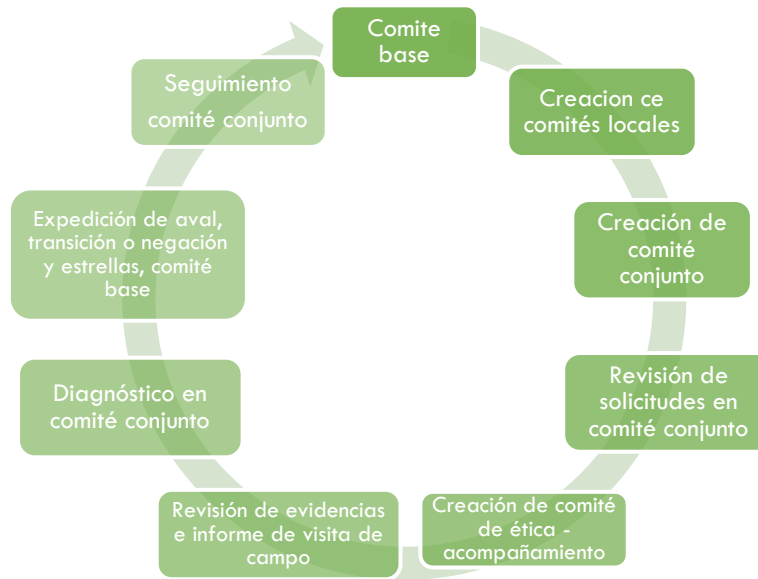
Comite base

Creacion ce comités locales

Creación de comité conjunto

Revisión de solicitudes en comité conjunto

Creación de comité de ética - acompañamiento

Revisión de evidencias e informe de visita de campo

Diagnóstico en comité conjunto

Expedición de aval, transición o negación y estrellas, comité base

Seguimiento comité conjunto